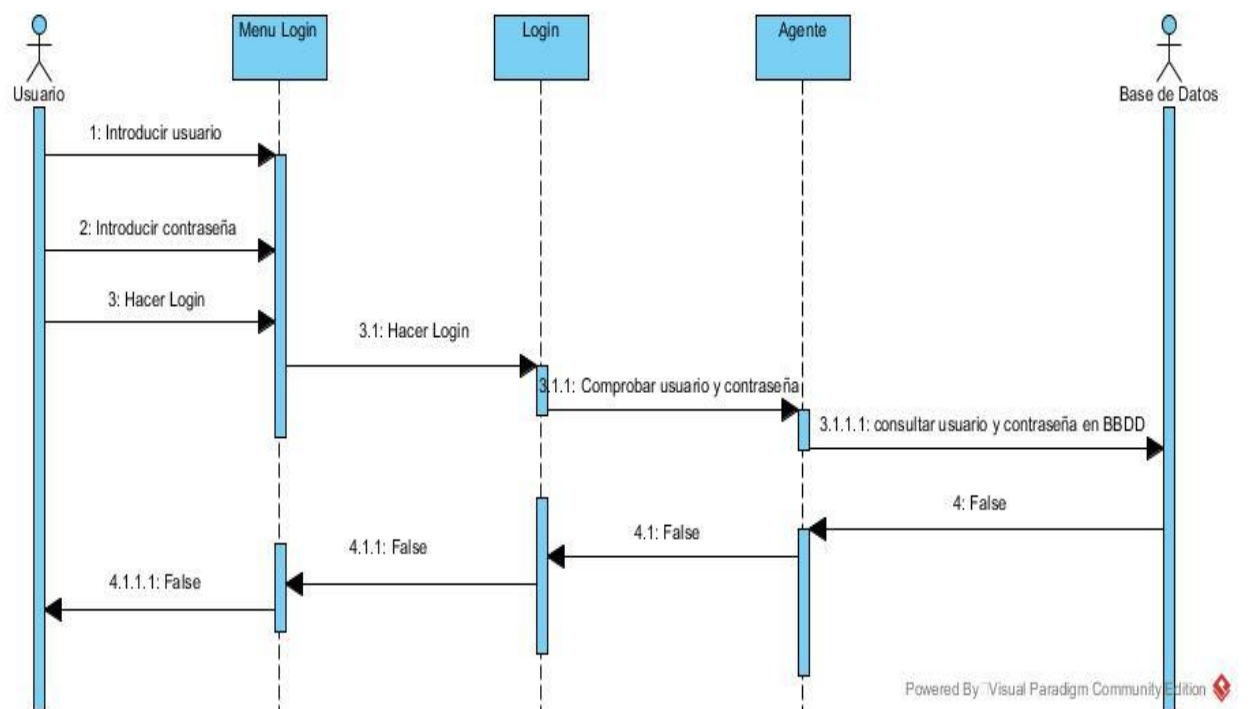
Usuario

Menu Login

Login

Agente

Base de Datos

1: Introducir usuario

2: Introducir contraseña

3: Hacer Login

3.1: Hacer Login

3.1.1: Comprobar usuario y contraseña

3.1.1.1: consultar usuario y contraseña en BBDD

4: False

4.1: False

4.1.1: False

4.1.1.1: False

Powered By Visual Paradigm Community Edition